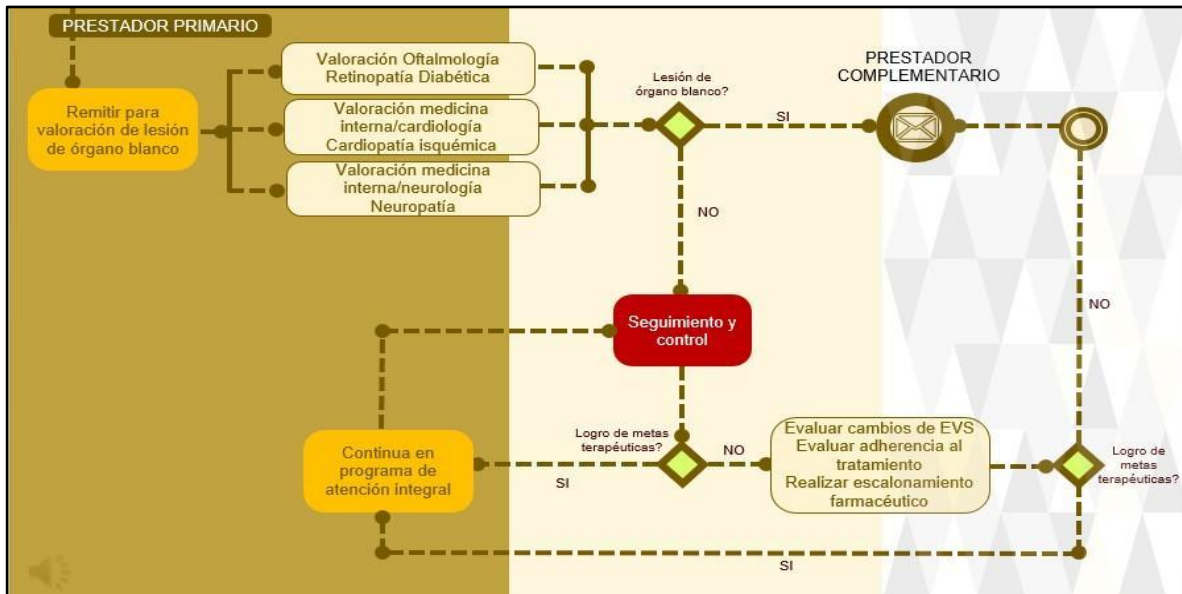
PRESTADOR PRIMARIO

Remitir para valoración de lesión de órgano blanco

Valoración Oftalmología Retinopatía Diabética

Valoración medicina interna/cardiología Cardiopatía isquémica

Valoración medicina interna/neurología Neuropatía

Lesión de órgano blanco?

SI

PRESTADOR COMPLEMENTARIO

NO

NO

Seguimiento y control

Continua en programa de atención integral

Logro de metas terapéuticas?

NO

SI

Evaluar cambios de EVS Evaluar adherencia al tratamiento Realizar escalonamiento farmacéutico

Logro de metas terapéuticas?

SI